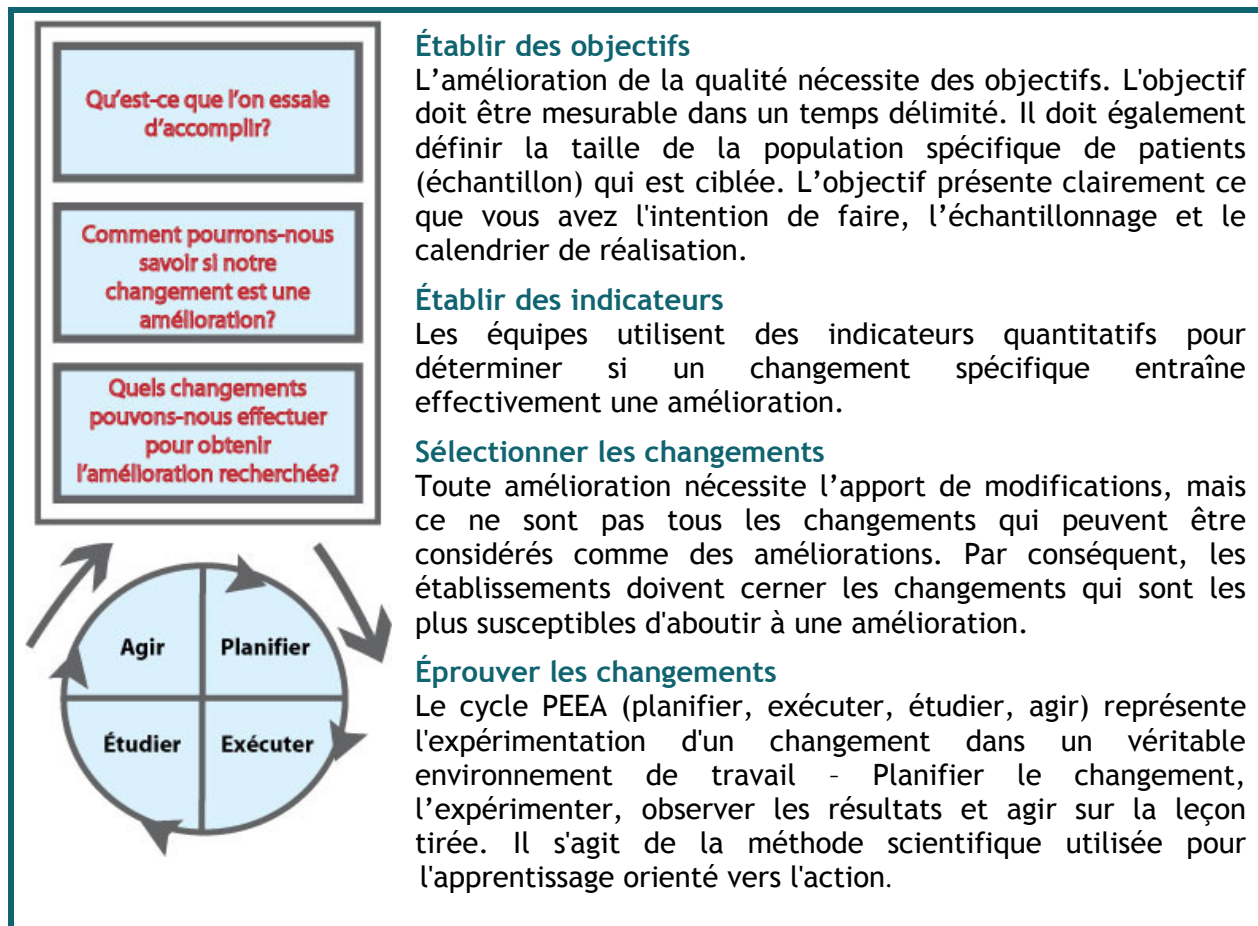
Qu'est-ce que l'on essaie d'accomplir?

Comment pourrons-nous savoir si notre changement est une amélioration?

Quels changements pouvons-nous effectuer pour obtenir l'amélioration recherchée?

Agir

Planifier

Étudier

Exécuter

Établir des objectifs
L'amélioration de la qualité nécessite des objectifs. L'objectif doit être mesurable dans un temps délimité. Il doit également définir la taille de la population spécifique de patients (échantillon) qui est ciblée. L'objectif présente clairement ce que vous avez l'intention de faire, l'échantillonnage et le calendrier de réalisation.

Établir des indicateurs
Les équipes utilisent des indicateurs quantitatifs pour déterminer si un changement spécifique entraîne effectivement une amélioration.

Sélectionner les changements
Toute amélioration nécessite l'apport de modifications, mais ce ne sont pas tous les changements qui peuvent être considérés comme des améliorations. Par conséquent, les établissements doivent cerner les changements qui sont les plus susceptibles d'aboutir à une amélioration.

Éprouver les changements
Le cycle PEEA (planifier, exécuter, étudier, agir) représente l'expérimentation d'un changement dans un véritable environnement de travail – Planifier le changement, l'expérimenter, observer les résultats et agir sur la leçon tirée. Il s'agit de la méthode scientifique utilisée pour l'apprentissage orienté vers l'action.